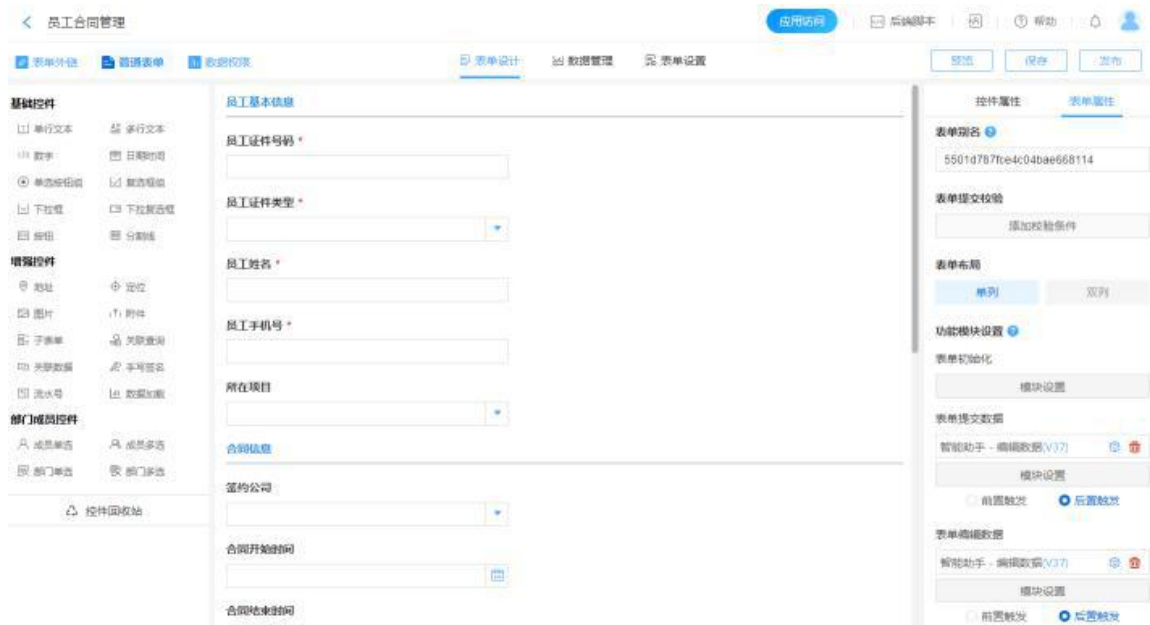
< 员工合同管理

应用访问　后端脚本　帮助

表单外链　普通表单　数据视图

表单设计　数据管理　表单设置

预览　保存　发布

基础控件
单行文本　多行文本
数字　日期时间
单选按钮组　复选框组
下拉框　下拉复选框
按钮　分割线

增强控件
地址　定位
图片　附件
子表单　关联查询
关联数据　手写签名
流水号　数据加载

部门成员控件
成员单选　成员多选
部门单选　部门多选

控件回收站

员工基本信息

员工证件号码 *

员工证件类型 *

员工姓名 *

员工手机号 *

所在项目

合同信息

签约公司

合同开始时间

合同结束时间

控件属性　表单属性

表单别名

5501d787fce4c04bae668114

表单提交校验

添加校验条件

表单布局

单列　双列

功能模块设置

表单初始化

模块设置

表单提交数据

智能助手 - 编辑数据(V37)

模块设置

前置触发　后置触发

表单编辑数据

智能助手 - 编辑数据(V37)

模块设置

前置触发　后置触发